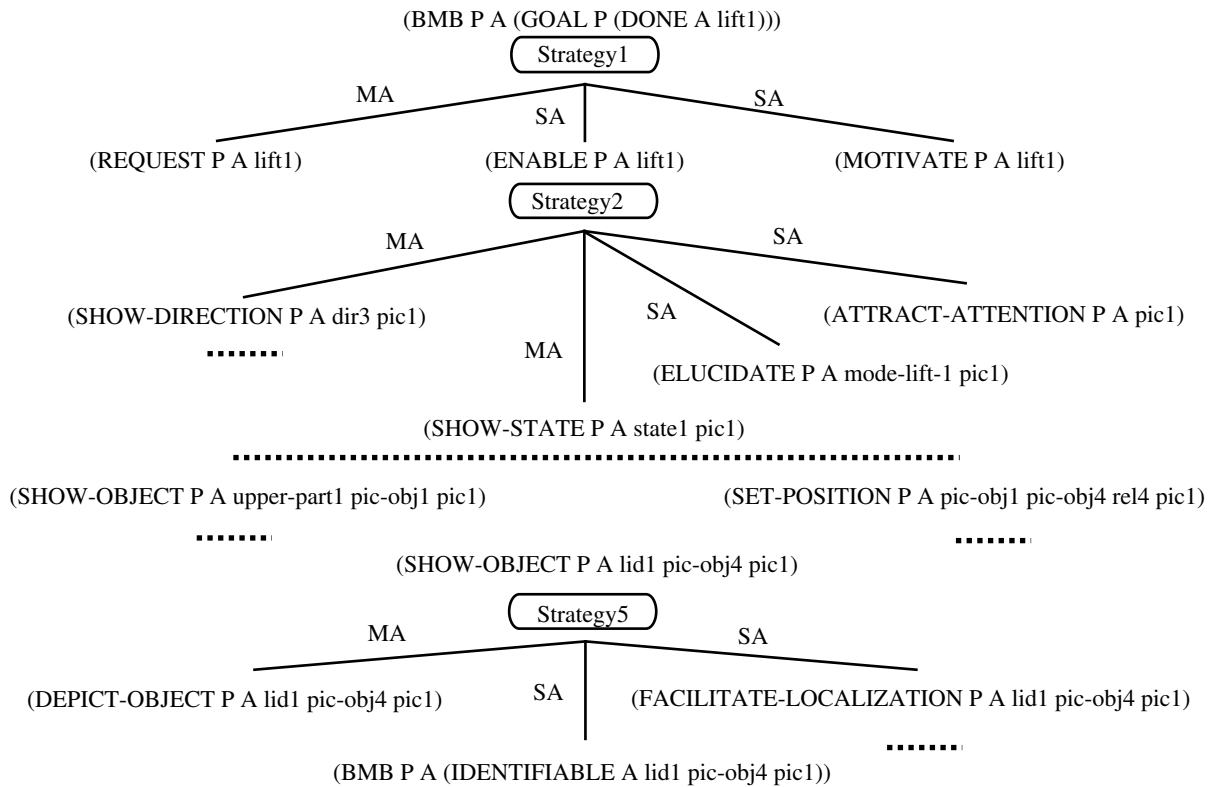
(BMB P A (GOAL P (DONE A lift1)))

Strategy1

MA

SA

SA

(REQUEST P A lift1)

(ENABLE P A lift1)

(MOTIVATE P A lift1)

Strategy2

MA

SA

SA

(SHOW-DIRECTION P A dir3 pic1)

(ATTRACT-ATTENTION P A pic1)

MA

(ELUCIDATE P A mode-lift-1 pic1)

(SHOW-STATE P A state1 pic1)

(SHOW-OBJECT P A upper-part1 pic-obj1 pic1)

(SET-POSITION P A pic-obj1 pic-obj4 rel4 pic1)

(SHOW-OBJECT P A lid1 pic-obj4 pic1)

Strategy5

MA

SA

SA

(DEPICT-OBJECT P A lid1 pic-obj4 pic1)

(FACILITATE-LOCALIZATION P A lid1 pic-obj4 pic1)

(BMB P A (IDENTIFIABLE A lid1 pic-obj4 pic1))